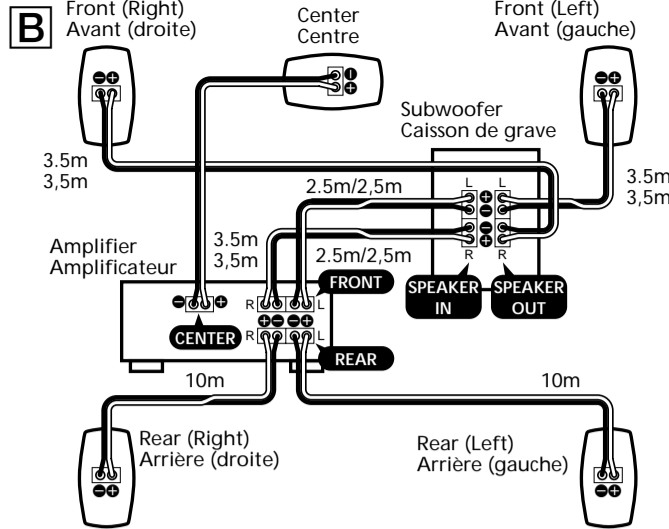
B

Front (Right)
Avant (droite)

Center
Centre

Front (Left)
Avant (gauche)

Subwoofer
Caisson de grave

3.5m
3,5m

3.5m
3,5m

2.5m/2,5m

L L

R R

Amplifier
Amplificateur

3.5m
3,5m

2.5m/2,5m

FRONT

SPEAKER IN

SPEAKER OUT

R L

CENTER

R L

REAR

10m

10m

Rear (Right)
Arrière (droite)

Rear (Left)
Arrière (gauche)